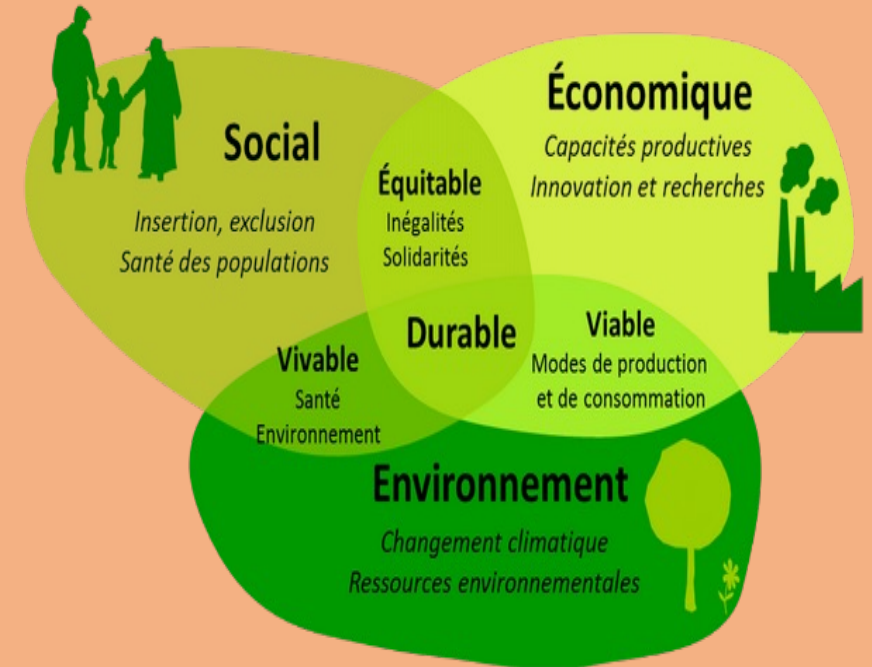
Social

Insertion, exclusion
Santé des populations

Équitable
Inégalités
Solidarités

Économique

Capacités productives
Innovation et recherches

Durable

Vivable
Santé
Environnement

Viable
Modes de production
et de consommation

Environnement

Changement climatique
Ressources environnementales